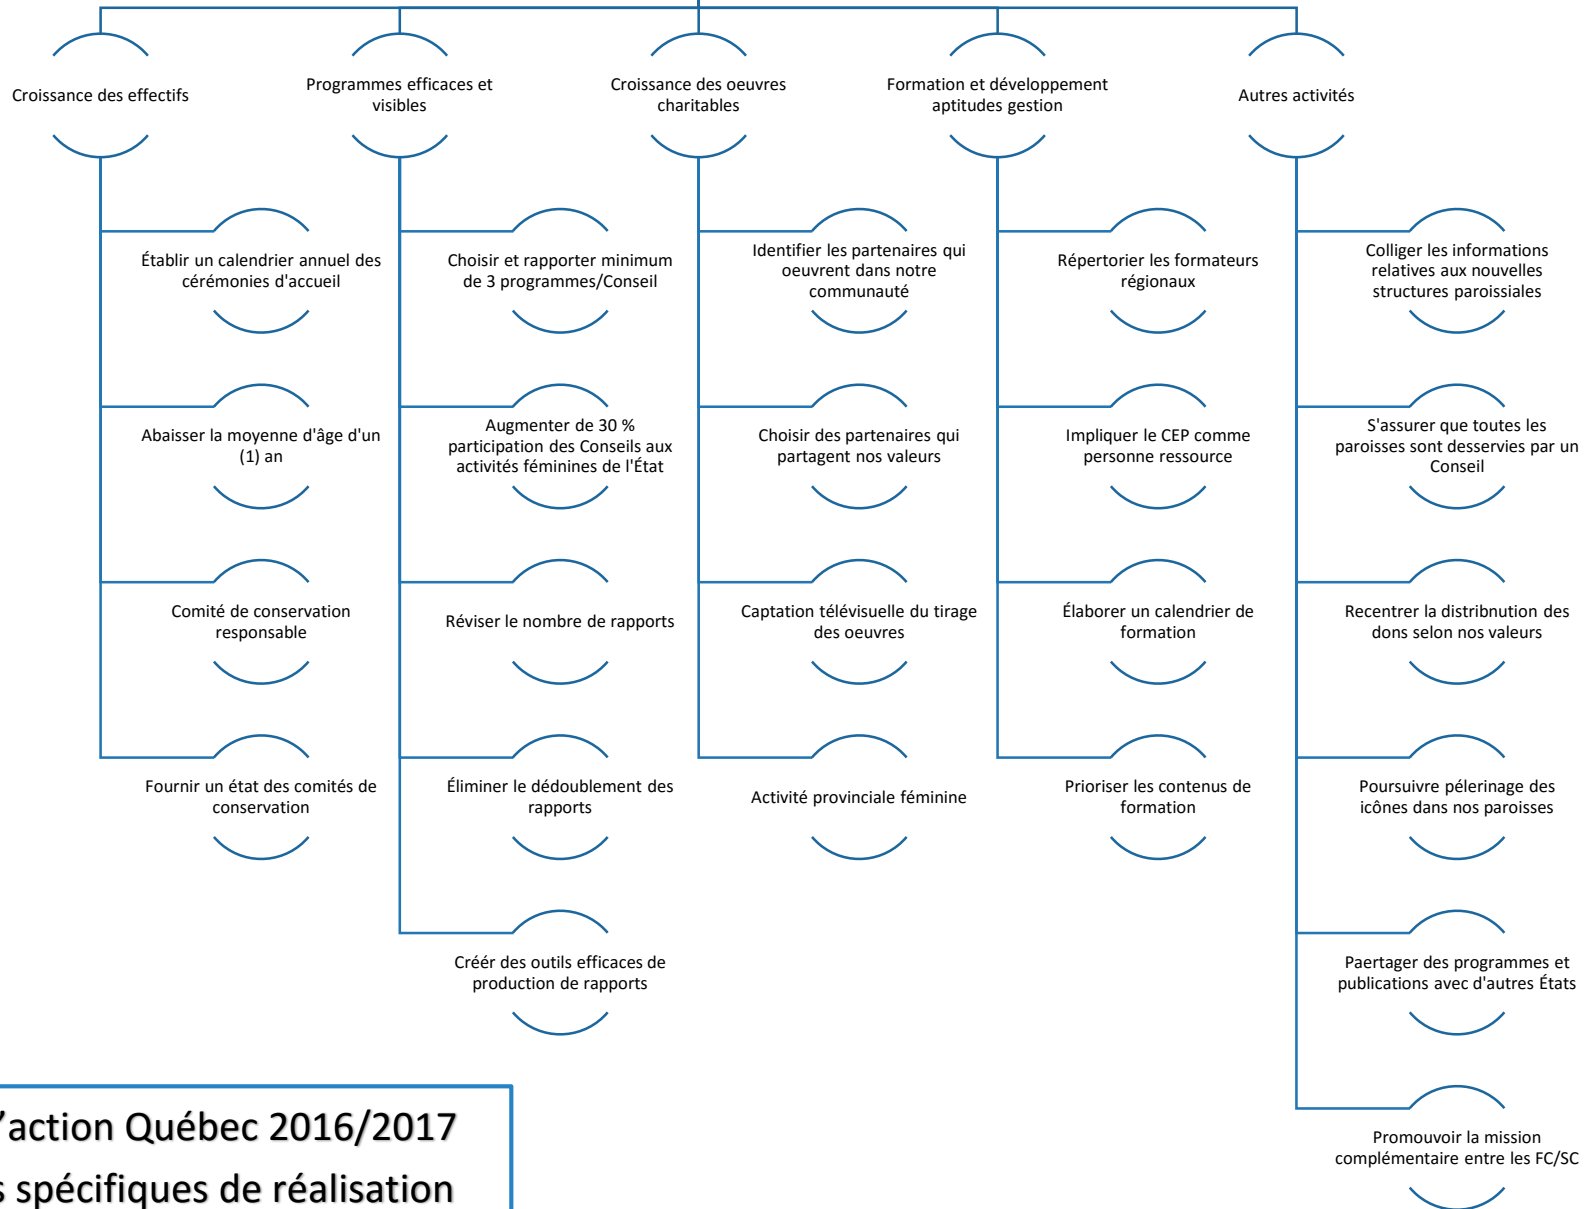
Croissance des effectifs

Établir un calendrier annuel des cérémonies d'accueil

Abaisser la moyenne d'âge d'un (1) an

Comité de conservation responsable

Fournir un état des comités de conservation

Programmes efficaces et visibles

Choisir et rapporter minimum de 3 programmes/Conseil

Augmenter de 30 % participation des Conseils aux activités féminines de l'État

Réviser le nombre de rapports

Éliminer le dédoublement des rapports

Créér des outils efficaces de production de rapports

Croissance des oeuvres charitables

Identifier les partenaires qui oeuvrent dans notre communauté

Choisir des partenaires qui partagent nos valeurs

Captation télévisuelle du tirage des oeuvres

Activité provinciale féminine

Formation et développement aptitudes gestion

Répertorier les formateurs régionaux

Impliquer le CEP comme personne ressource

Élaborer un calendrier de formation

Prioriser les contenus de formation

Autres activités

Colliger les informations relatives aux nouvelles structures paroissiales

S'assurer que toutes les paroisses sont desservies par un Conseil

Recentrer la distribnution des dons selon nos valeurs

Poursuivre pélerinage des icônes dans nos paroisses

Paertager des programmes et publications avec d'autres États

Promouvoir la mission complémentaire entre les FC/SC

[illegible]'action Québec 2016/2017
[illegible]s spécifiques de réalisation